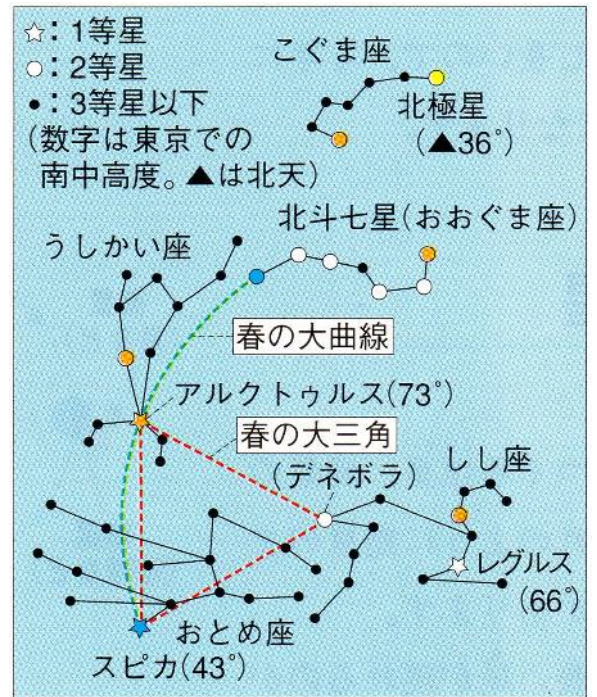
☆：1等星
○：2等星
•：3等星以下
（数字は東京での南中高度。▲は北天）

こぐま座
北極星
（▲36°）

北斗七星（おおぐま座）
うしかい座
春の大曲線
アルクトゥルス（73°）
春の大三角
（デネボラ）
しし座
レグルス
（66°）
おとめ座
スピカ（43°）